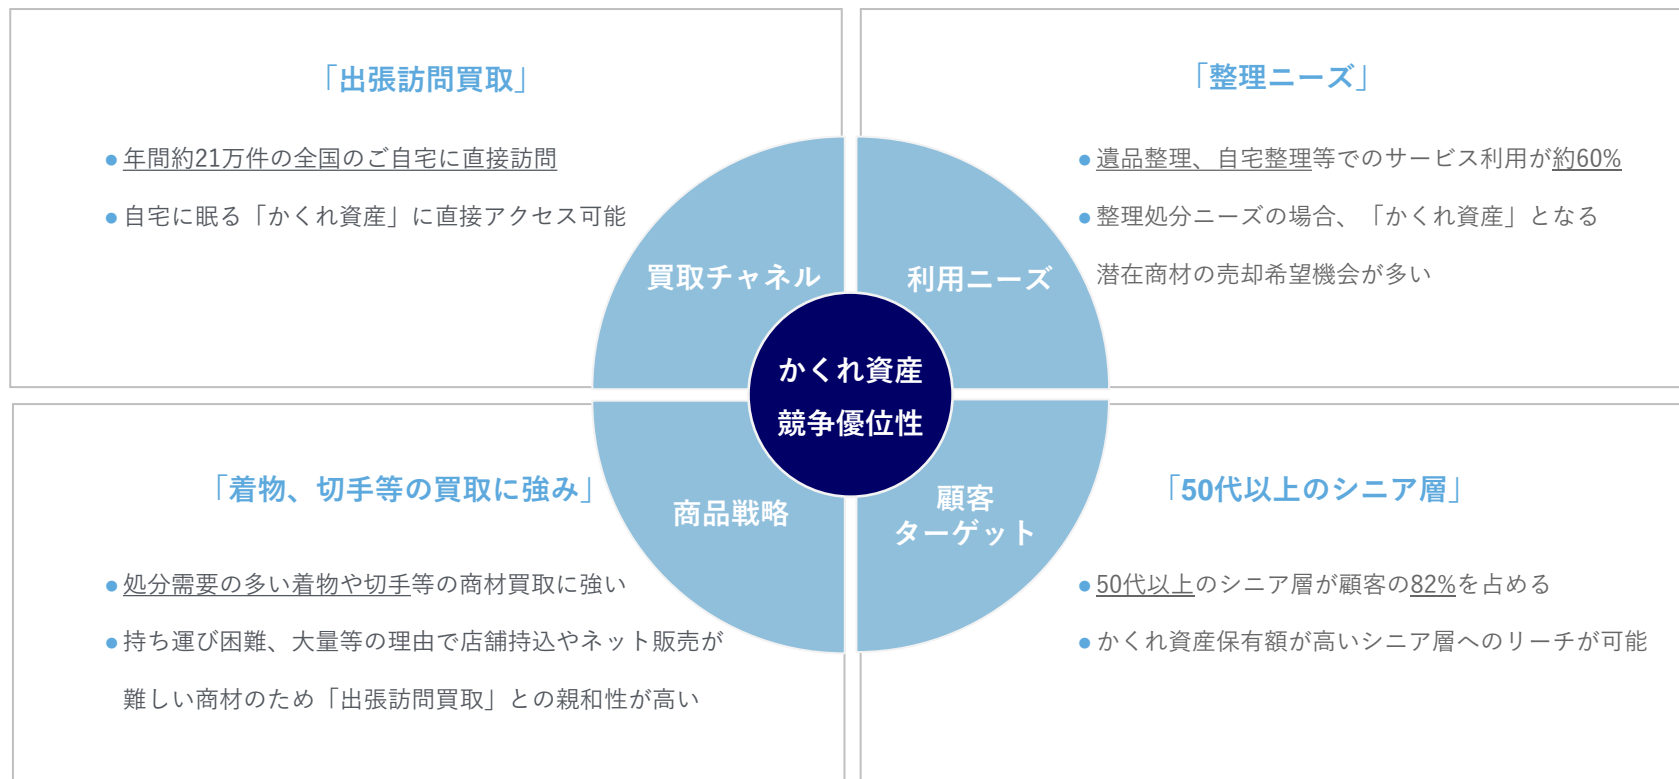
「出張訪問買取」

● 年間約21万件の全国のご自宅に直接訪問

● 自宅に眠る「かくれ資産」に直接アクセス可能

「整理ニーズ」

● 遺品整理、自宅整理等でのサービス利用が約60%

● 整理処分ニーズの場合、「かくれ資産」となる潜在商材の売却希望機会が多い

買取チャネル

利用ニーズ

かくれ資産
競争優位性

商品戦略

顧客
ターゲット

「着物、切手等の買取に強み」

● 処分需要の多い着物や切手等の商材買取に強い

● 持ち運び困難、大量等の理由で店舗持込やネット販売が難しい商材のため「出張訪問買取」との親和性が高い

「50代以上のシニア層」

● 50代以上のシニア層が顧客の82%を占める

● かくれ資産保有額が高いシニア層へのリーチが可能